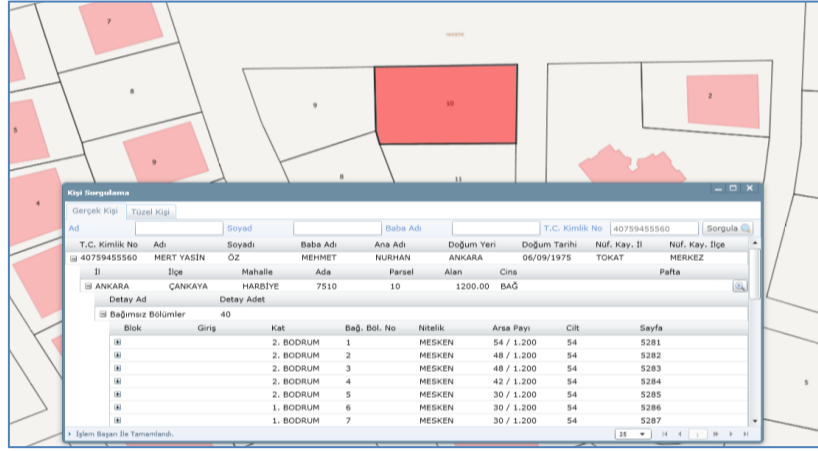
7
8
9
10
2
5
9
4
8
11
5

Kişi Sorgulama

Gerçek Kişi | Tüzel Kişi

Ad | Soyad | Baba Adı | T.C. Kimlik No 40759455560 | Sorgula

| T.C. Kimlik No | Adı | Soyadı | Baba Adı | Ana Adı | Doğum Yeri | Doğum Tarihi | Nüf. Kay. İl | Nüf. Kay. İlçe |
|---|---|---|---|---|---|---|---|---|
| 40759455560 | MERT YASİN | ÖZ | MEHMET | NURHAN | ANKARA | 06/09/1975 | TOKAT | MERKEZ |

| İl | İlçe | Mahalle | Ada | Parsel | Alan | Cins | Pafta |
|---|---|---|---|---|---|---|---|
| ANKARA | ÇANKAYA | HARBİYE | 7510 | 10 | 1200.00 | BAĞ | |

| Detay Ad | Detay Adet |
|---|---|
| Bağımsız Bölümler | 40 |

| Blok | Giriş | Kat | Bağ. Böl. No | Nitelik | Arsa Payı | Cilt | Sayfa |
|---|---|---|---|---|---|---|---|
| | | 2. BODRUM | 1 | MESKEN | 54 / 1.200 | 54 | 5281 |
| | | 2. BODRUM | 2 | MESKEN | 48 / 1.200 | 54 | 5282 |
| | | 2. BODRUM | 3 | MESKEN | 48 / 1.200 | 54 | 5283 |
| | | 2. BODRUM | 4 | MESKEN | 42 / 1.200 | 54 | 5284 |
| | | 2. BODRUM | 5 | MESKEN | 30 / 1.200 | 54 | 5285 |
| | | 1. BODRUM | 6 | MESKEN | 30 / 1.200 | 54 | 5286 |
| | | 1. BODRUM | 7 | MESKEN | 30 / 1.200 | 54 | 5287 |

İşlem Başarı İle Tamamlandı.
25
1